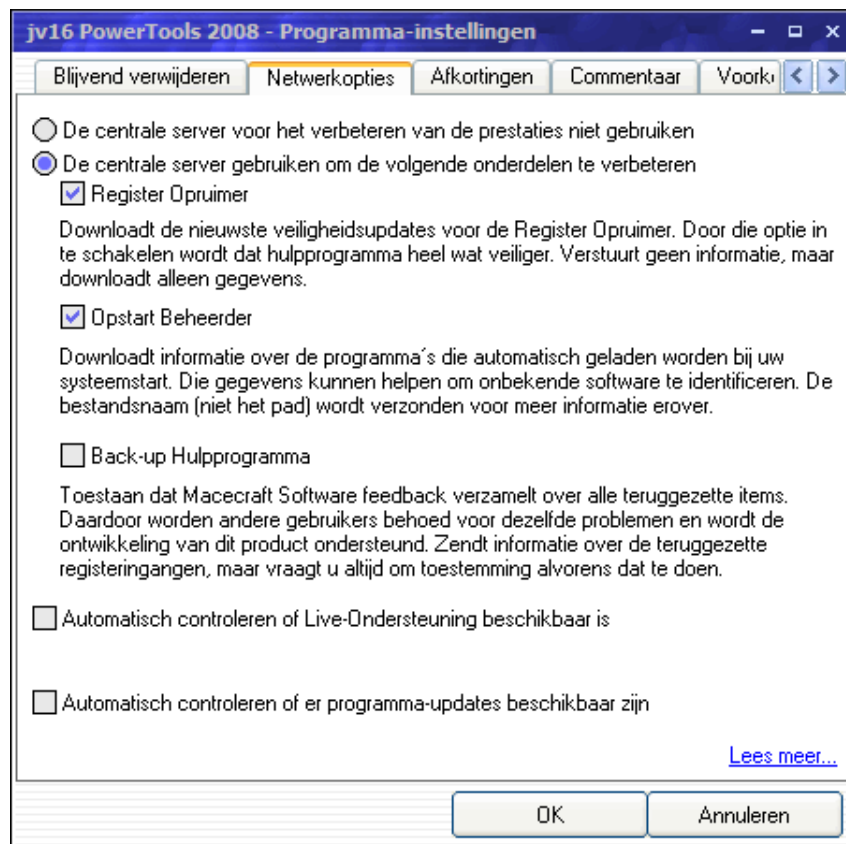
jv16 PowerTools 2008 - Programma-instellingen

Blijvend verwijderen | Netwerkopties | Afkortingen | Commentaar | Voork

De centrale server voor het verbeteren van de prestaties niet gebruiken

De centrale server gebruiken om de volgende onderdelen te verbeteren

Register Opruimer

Downloadt de nieuwste veiligheidsupdates voor de Register Opruimer. Door die optie in te schakelen wordt dat hulpprogramma heel wat veiliger. Verstuurt geen informatie, maar downloadt alleen gegevens.

Opstart Beheerder

Downloadt informatie over de programma´s die automatisch geladen worden bij uw systeemstart. Die gegevens kunnen helpen om onbekende software te identificeren. De bestandsnaam (niet het pad) wordt verzonden voor meer informatie erover.

Back-up Hulpprogramma

Toestaan dat Macecraft Software feedback verzamelt over alle teruggezette items. Daardoor worden andere gebruikers behoed voor dezelfde problemen en wordt de ontwikkeling van dit product ondersteund. Zendt informatie over de teruggezette registeringangen, maar vraagt u altijd om toestemming alvorens dat te doen.

Automatisch controleren of Live-Ondersteuning beschikbaar is

Automatisch controleren of er programma-updates beschikbaar zijn

Lees meer...

OK

Annuleren